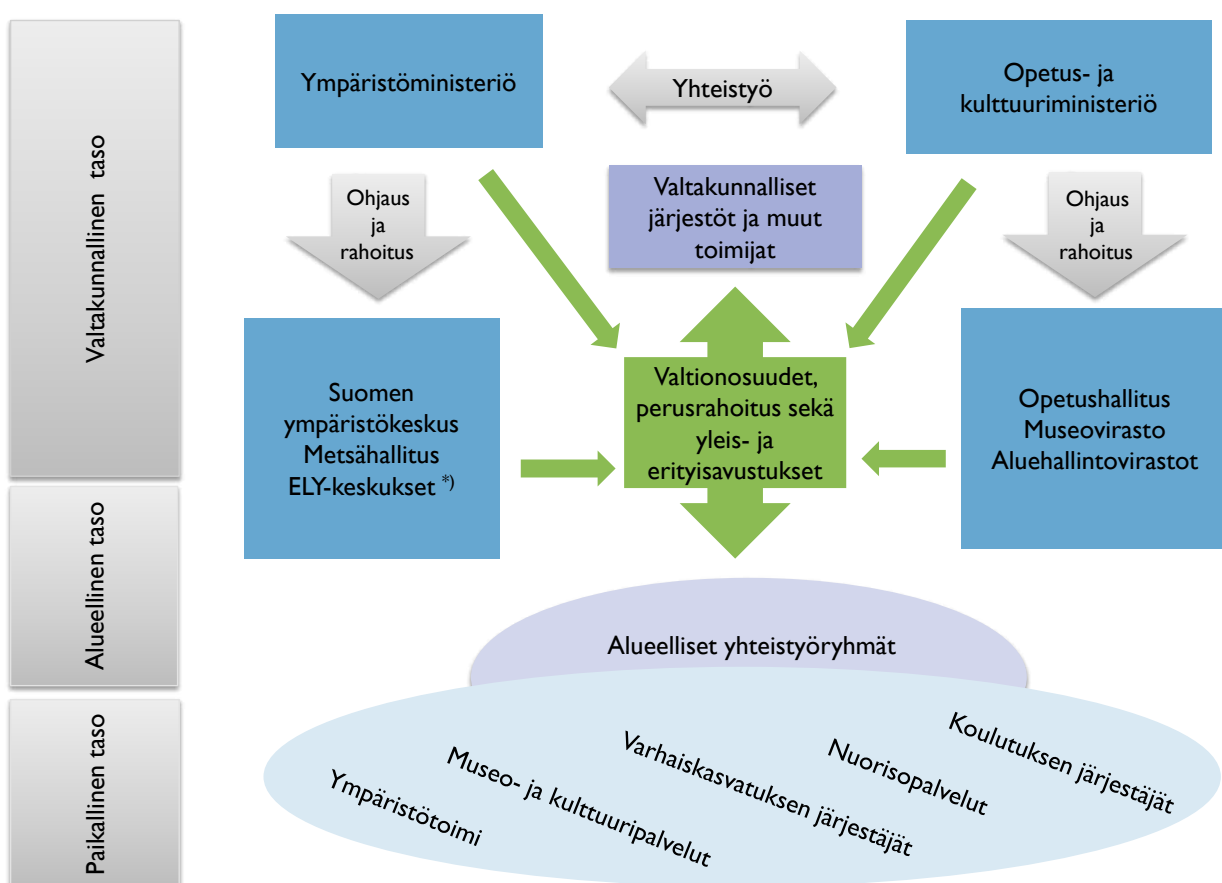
Valtakunnallinen taso

Alueellinen taso

Paikallinen taso

Ympäristöministeriö

Yhteistyö

Opetus- ja kulttuuriministeriö

Ohjaus ja rahoitus

Valtakunnalliset järjestöt ja muut toimijat

Ohjaus ja rahoitus

Suomen ympäristökeskus Metsähallitus ELY-keskukset *)

Valtionosuudet, perusrahoitus sekä yleis- ja erityisavustukset

Opetushallitus Museovirasto Aluehallintovirastot

Alueelliset yhteistyöryhmät

Ympäristötoimi

Museo- ja kulttuuripalvelut

Varhaiskasvatuksen järjestäjät

Nuorisopalvelut

Koulutuksen järjestäjät